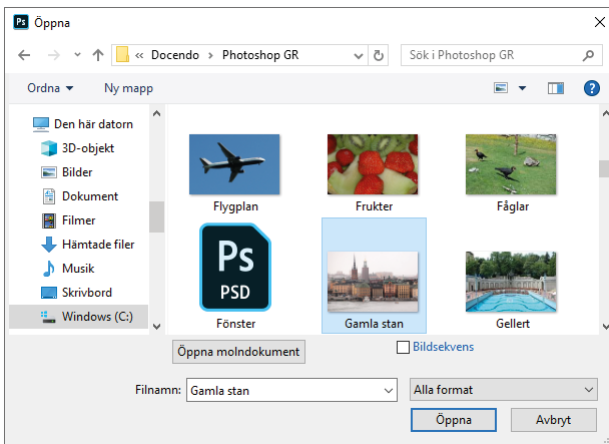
Öppna

« Docendo › Photoshop GR

Sök i Photoshop GR

Ordna ▾ Ny mapp

Den här datorn
3D-objekt
Bilder
Dokument
Filmer
Hämtade filer
Musik
Skrivbord
Windows (C:)

Flygplan
Frukter
Fåglar
Ps PSD
Fönster
Gamla stan
Gellert

Öppna molndokument

Bildsekvens

Filnamn: Gamla stan

Alla format

Öppna

Avbryt